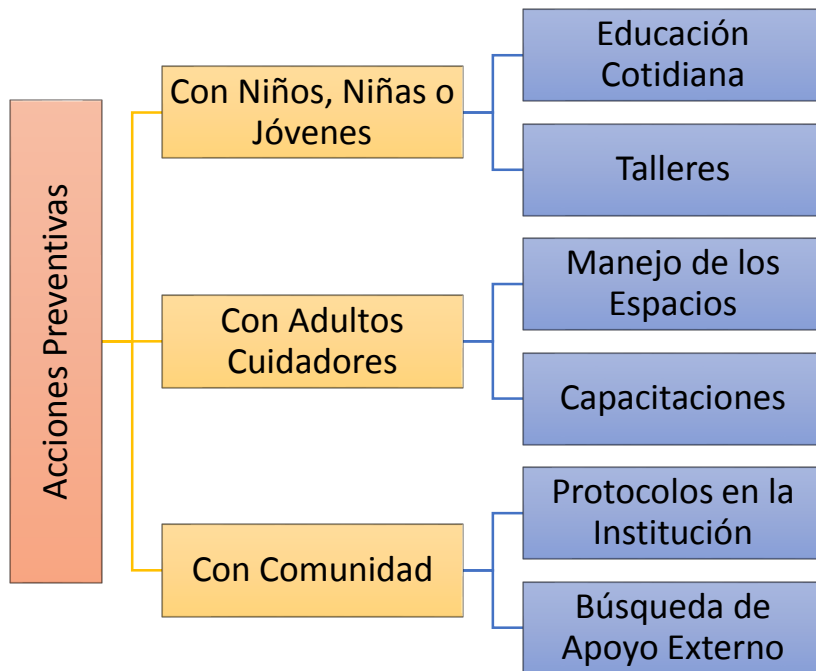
Acciones Preventivas

Con Niños, Niñas o Jóvenes

Educación Cotidiana

Talleres

Con Adultos Cuidadores

Manejo de los Espacios

Capacitaciones

Con Comunidad

Protocolos en la Institución

Búsqueda de Apoyo Externo